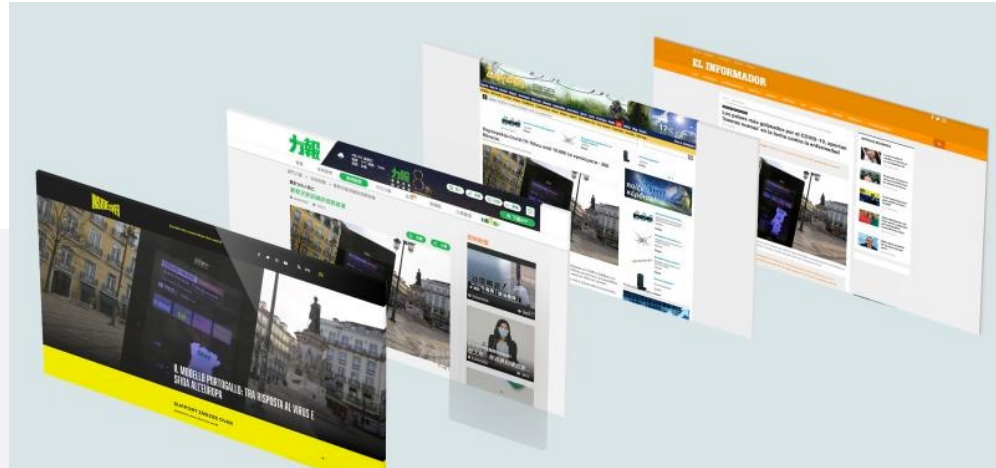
EL INFORMADOR

Los países más golpeados por el COVID-19, apuntan "buenas nuevas" en la lucha contra la enfermedad

Coronavirus: la COVID-19 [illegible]

大紀

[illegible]

IL MODELLO PORTOGALLO: TRA RISPOSTA AL VIRUS E SFIDA ALL'EUROPA

SUPPORT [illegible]